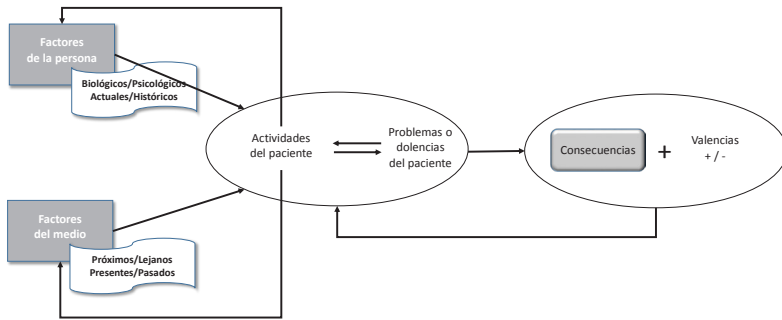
Factores de la persona

Biológicos/Psicológicos
Actuales/Históricos

Factores del medio

Próximos/Lejanos
Presentes/Pasados

Actividades del paciente

Problemas o dolencias del paciente

Consecuencias

+

Valencias
+ / -